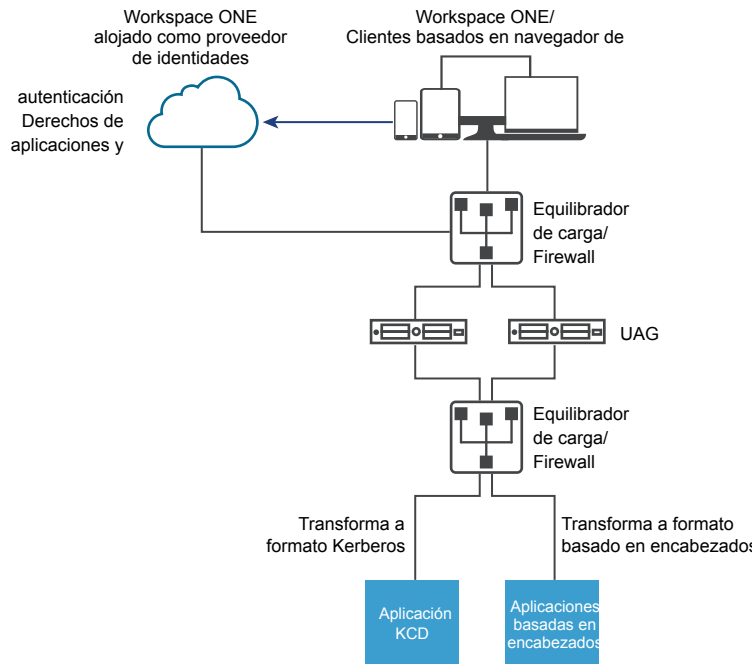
Workspace ONE alojado como proveedor de identidades

Workspace ONE/ Clientes basados en navegador de

autenticación Derechos de aplicaciones y

Equilibrador de carga/ Firewall

UAG

Equilibrador de carga/ Firewall

Transforma a formato Kerberos

Transforma a formato basado en encabezados

Aplicación KCD

Aplicaciones basadas en encabezados